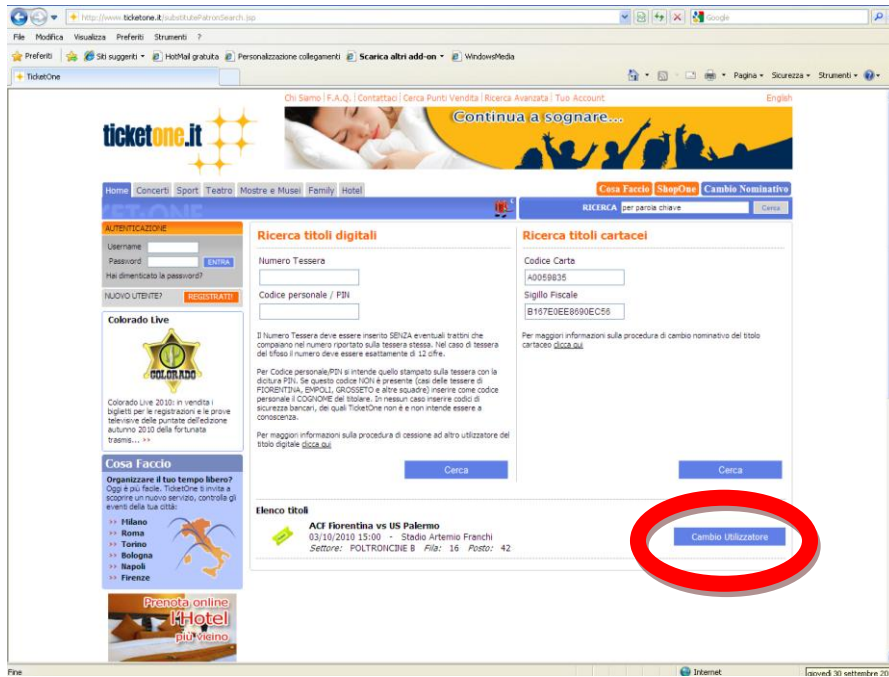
http://www.ticketone.it/substitutePatronSearch.jsp

Google

File Modifica Visualizza Preferiti Strumenti ?

Preferiti | Siti suggeriti | HotMail gratuita | Personalizzazione collegamenti | Scarica altri add-on | WindowsMedia

TicketOne

Pagina Sicurezza Strumenti

Chi Siamo | F.A.Q. | Contattaci | Cerca Punti Vendita | Ricerca Avanzata | Tuo Account

English

ticketone.it

Continua a sognare...

Home Concerti Sport Teatro Mostre e Musei Family Hotel

Cosa Faccio ShopOne Cambio Nominativo

RICERCA per parola chiave Cerca

AUTENTICAZIONE

Username

Password ENTRA

Hai dimenticato la password?

NUOVO UTENTE? REGISTRATI

Colorado Live

COLORADO

Colorado Live 2010: in vendita i biglietti per le registrazioni e le prove televisive delle puntate dell'edizione autunno 2010 della fortunata trasmis... >>

Cosa Faccio

Organizzare il tuo tempo libero? Oggi è più facile. TicketOne ti invita a scoprire un nuovo servizio, controlla gli eventi della tua città:

>> Milano
>> Roma
>> Torino
>> Bologna
>> Napoli
>> Firenze

Prenota online l'Hotel più vicino

Ricerca titoli digitali

Numero Tessera

Codice personale / PIN

Il Numero Tessera deve essere inserito SENZA eventuali trattini che compaiono nel numero riportato sulla tessera stessa. Nel caso di tessera del tifoso il numero deve essere esattamente di 12 cifre.

Per Codice personale/PIN si intende quello stampato sulla tessera con la dicitura PIN. Se questo codice NON è presente (casi delle tessere di FIORENTINA, EMPOLI, GROSSETO e altre squadre) inserire come codice personale il COGNOME del titolare. In nessun caso inserire codici di sicurezza bancari, dei quali TicketOne non è e non intende essere a conoscenza.

Per maggiori informazioni sulla procedura di cessione ad altro utilizzatore del titolo digitale clicca qui

Cerca

Ricerca titoli cartacei

Codice Carta

A0059835

Sigillo Fiscale

B167E0EE8690EC56

Per maggiori informazioni sulla procedura di cambio nominativo del titolo cartaceo clicca qui

Cerca

Elenco titoli

ACF Fiorentina vs US Palermo
03/10/2010 15:00 - Stadio Artemio Franchi
Settore: POLTRONCINE B Fila: 16 Posto: 42

Cambio Utilizzatore

Fine

Internet

giovedì 30 settembre 20